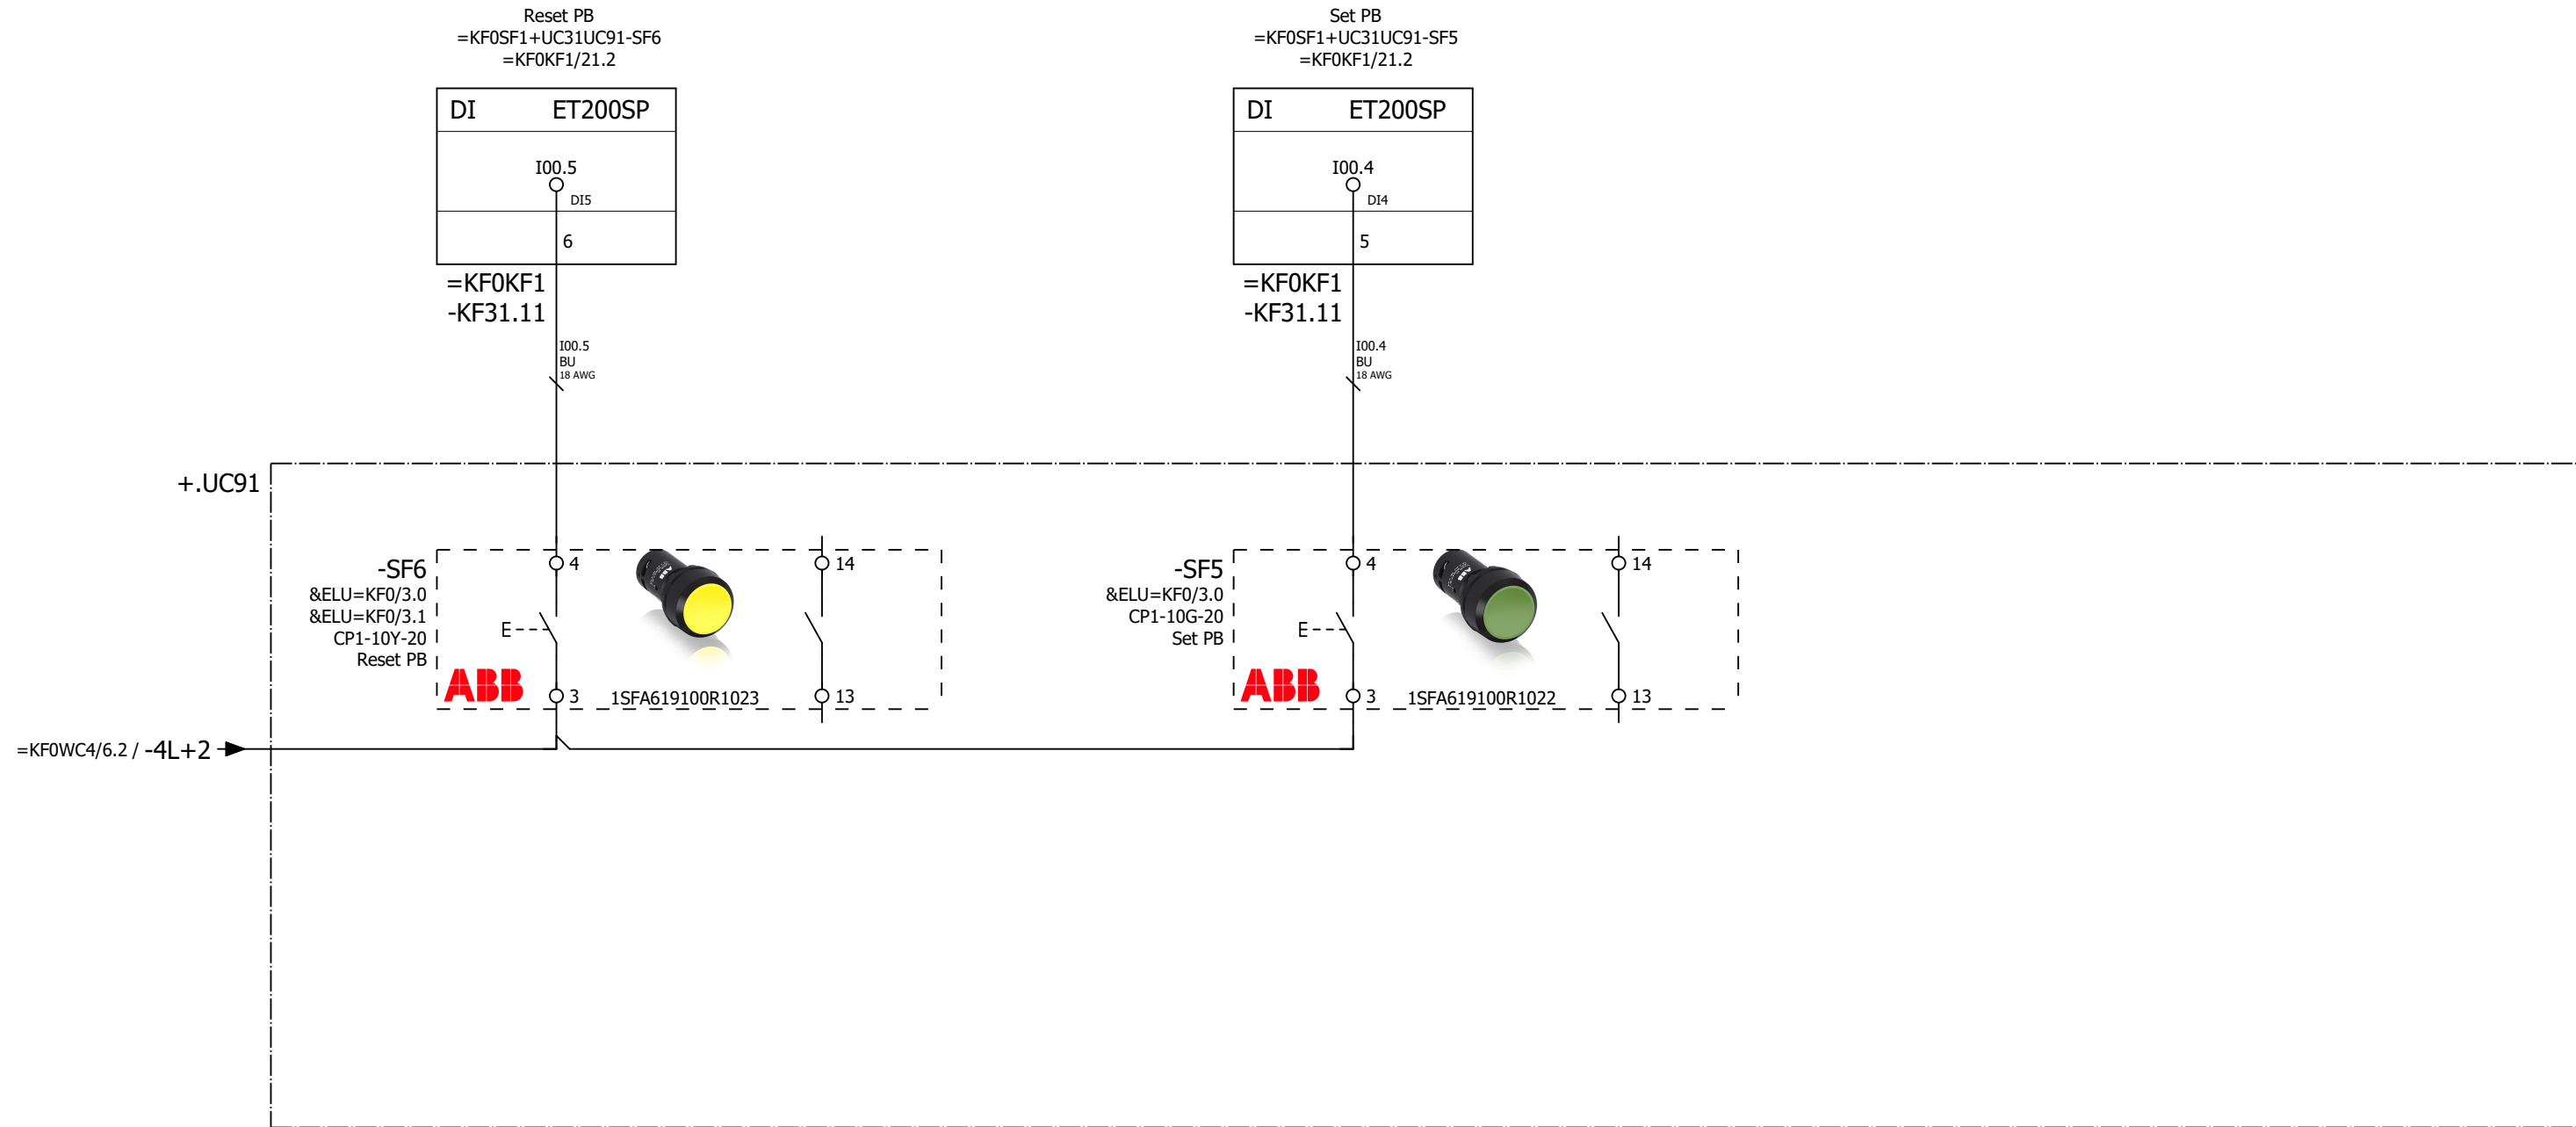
Reset PB
=KF0SF1+UC31UC91-SF6
=KF0KF1/21.2

DI ET200SP

I00.5
DI5
6

=KF0KF1
-KF31.11

I00.5
BU
18 AWG

Set PB
=KF0SF1+UC31UC91-SF5
=KF0KF1/21.2

DI ET200SP

I00.4
DI4
5

=KF0KF1
-KF31.11

I00.4
BU
18 AWG

+.UC91

-SF6
&ELU=KF0/3.0
&ELU=KF0/3.1
CP1-10Y-20
Reset PB
ABB

4
E
3
1SFA619100R1023
14
13

-SF5
&ELU=KF0/3.0
CP1-10G-20
Set PB
ABB

4
E
3
1SFA619100R1022
14
13

=KF0WC4/6.2 / -4L+2